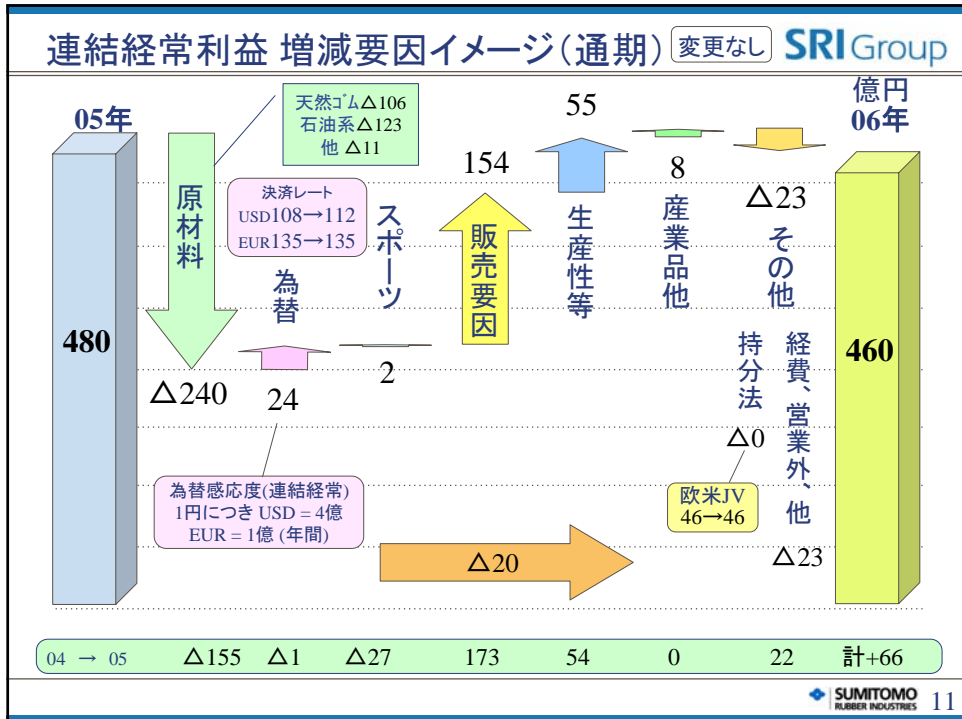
連結経常利益 増減要因イメージ(通期) 変更なし SRI Group

05年

480

原材料

天然ゴム△106
石油系△123
他 △11

△240

決済レート
USD108→112
EUR135→135

為替

24

スポーツ

2

154

販売要因

55

生産性等

8

産業品他

△23

その他

持分法

△0

欧米JV
46→46

経費、営業外、他

△23

億円
06年

460

為替感応度(連結経常)
1円につき USD = 4億
EUR = 1億 (年間)

△20

04 → 05 △155 △1 △27 173 54 0 22 計+66

SUMITOMO RUBBER INDUSTRIES 11